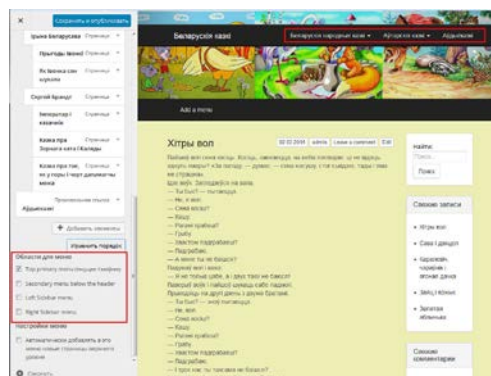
×
Сохранить и опубликовать

Ірына Багданава Страница
Прыгоды Івасі Страница
Як ваўка сам курыла
Сяргей Брандт Страница
Заморскі і казачнік
Казка пра Зорачка-сяга Гладыш Страница
Казка пра тое, як у старога дзядзькі... мема
Произвольная ссылка
Адысеймі

+ Добавить элементы
Изменить порядок

Области для меню
Top primary menu (перед ссылкой)
Secondary menu below the header
Left Sidebar menu
Right Sidebar menu

Настройки меню
Автоматически добавлять в это меню новые страницы верхнего уровня

Свернуть

Беларускія казкі
Беларускія народныя казкі ▾ Аўтарскія казкі ▾ Адысеймі
Add a menu

Хітры воп
02.02.2016 admin Leave a comment Edit

Найсці:
Поиск ...
Поиск

Свежие записи
• Хітры воп
• Сава і дзяцел
• Бараноўч, чараўнік і агонная дачка
• Заяц і Коньк
• Залатое яблычка

Свежие комментарии

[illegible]